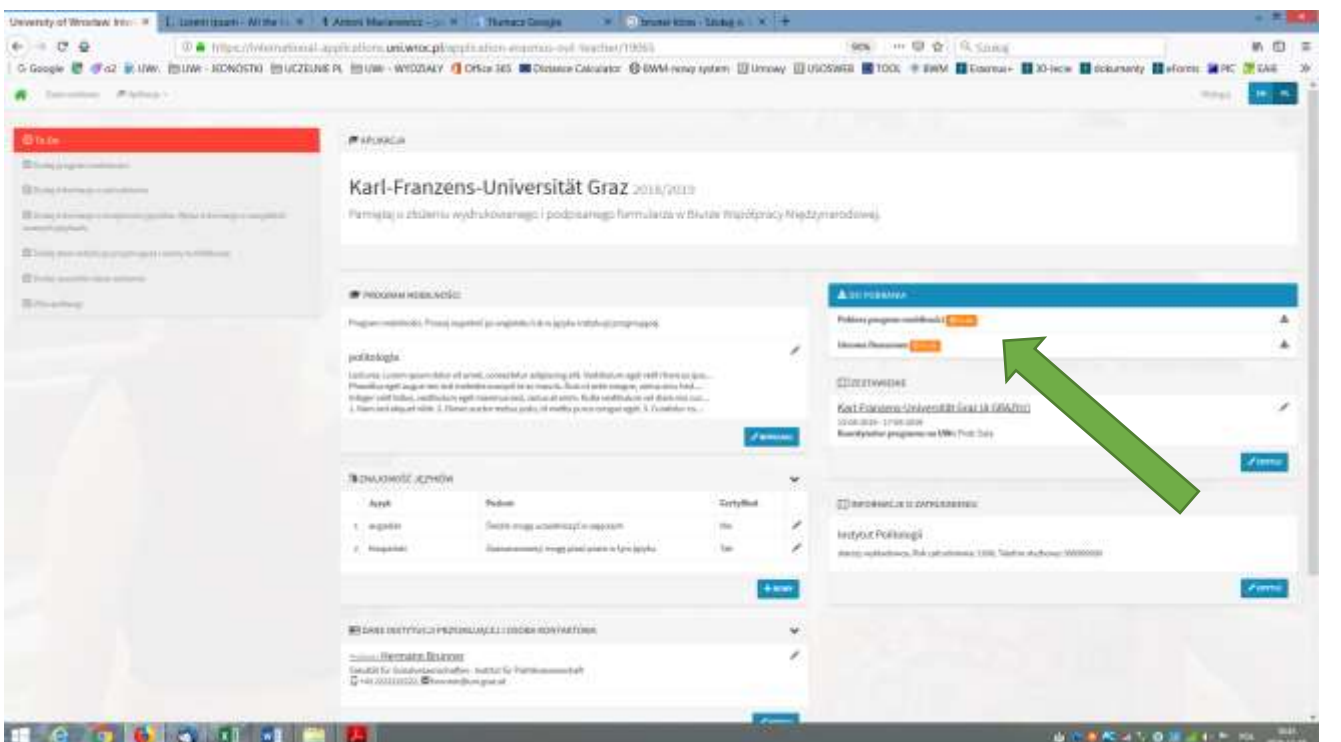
University of Wrocław Inte ×
Lorem ipsum - All the ×
Antoni Maciarewicz ×
Tłumacz Google ×
bruxel ×

https://international-applications.uni.wroc.pl/application-erasmus-out-teacher/19065

Google UWr. UWr - KONOSTKI UCZELNIE PL UWr - WYDZIAŁY Office 365 Distance Calculator BWM-nowy system Umowy USOSWEB TOOL BWM Erasmus+ 30-lecie dokumenty eForms PIC EAIE

APLIKACJA

Karl-Franzens-Universität Graz 2018/2019

Pamiętaj o złożeniu wydrukowanego i podpisanego formularza w Biurze Współpracy Międzynarodowej.

PROGRAM MOBILNOŚCI

politologia

Edytuj

ZNAJOMOŚĆ JĘZYKÓW

| Język | Poziom | Certyfikat |
|---|---|---|
| 1. angielski | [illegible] | Nie |
| 2. hiszpański | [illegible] | Tak |

+ Nowy

DANE INSTYTUCJI PRZYJMUJĄCEJ I OSOBA KONTAKTOWA

Hermann Brunner

DO POBRANIA

Pobierz program mobilności

Umowa finansowa

ZESTAWIENIE

Karl-Franzens-Universitat Graz (A GRAZ01)

Koordynator programu na UWr: Prof. Sala

Edytuj

INFORMACJE O ZATRUDNIENIU

Instytut Politologii

Edytuj